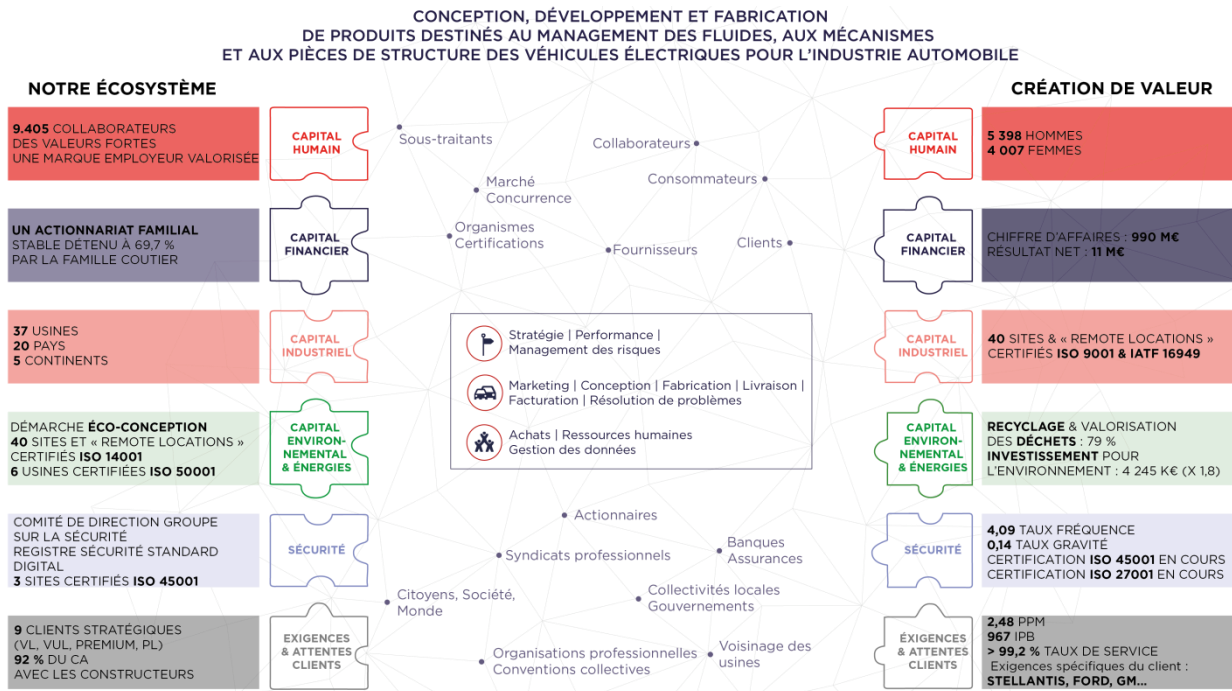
CONCEPTION, DÉVELOPPEMENT ET FABRICATION
DE PRODUITS DESTINÉS AU MANAGEMENT DES FLUIDES, AUX MÉCANISMES
ET AUX PIÈCES DE STRUCTURE DES VÉHICULES ÉLECTRIQUES POUR L'INDUSTRIE AUTOMOBILE

NOTRE ÉCOSYSTÈME

9.405 COLLABORATEURS
DES VALEURS FORTES
UNE MARQUE EMPLOYEUR VALORISÉE

CAPITAL HUMAIN

UN ACTIONNARIAT FAMILIAL
STABLE DÉTENU À 69,7 %
PAR LA FAMILLE COUTIER

CAPITAL FINANCIER

37 USINES
20 PAYS
5 CONTINENTS

CAPITAL INDUSTRIEL

DÉMARCHE ÉCO-CONCEPTION
40 SITES ET « REMOTE LOCATIONS » CERTIFIÉS ISO 14001
6 USINES CERTIFIÉES ISO 50001

CAPITAL ENVIRON-NEMENTAL & ÉNERGIES

COMITÉ DE DIRECTION GROUPE
SUR LA SÉCURITÉ
REGISTRE SÉCURITÉ STANDARD DIGITAL
3 SITES CERTIFIÉS ISO 45001

SÉCURITÉ

9 CLIENTS STRATÉGIQUES
(VL, VUL, PREMIUM, PL)
92 % DU CA
AVEC LES CONSTRUCTEURS

EXIGENCES & ATTENTES CLIENTS

Sous-traitants
Collaborateurs
Marché
Concurrence
Consommateurs
Organismes
Certifications
Fournisseurs
Clients

Stratégie | Performance |
Management des risques

Marketing | Conception | Fabrication | Livraison |
Facturation | Résolution de problèmes

Achats | Ressources humaines
Gestion des données

Actionnaires
Banques
Assurances
Syndicats professionnels
Citoyens, Société,
Monde
Collectivités locales
Gouvernements
Organisations professionnelles
Conventions collectives
Voisinage des
usines

CRÉATION DE VALEUR

CAPITAL HUMAIN

5 398 HOMMES
4 007 FEMMES

CAPITAL FINANCIER

CHIFFRE D'AFFAIRES : 990 M€
RÉSULTAT NET : 11 M€

CAPITAL INDUSTRIEL

40 SITES & « REMOTE LOCATIONS »
CERTIFIÉS ISO 9001 & IATF 16949

CAPITAL ENVIRON-NEMENTAL & ÉNERGIES

RECYCLAGE & VALORISATION
DES DÉCHETS : 79 %
INVESTISSEMENT POUR
L'ENVIRONNEMENT : 4 245 K€ (X 1,8)

SÉCURITÉ

4,09 TAUX FRÉQUENCE
0,14 TAUX GRAVITÉ
CERTIFICATION ISO 45001 EN COURS
CERTIFICATION ISO 27001 EN COURS

EXIGENCES & ATTENTES CLIENTS

2,48 PPM
967 IPB
> 99,2 % TAUX DE SERVICE
Exigences spécifiques du client :
STELLANTIS, FORD, GM...